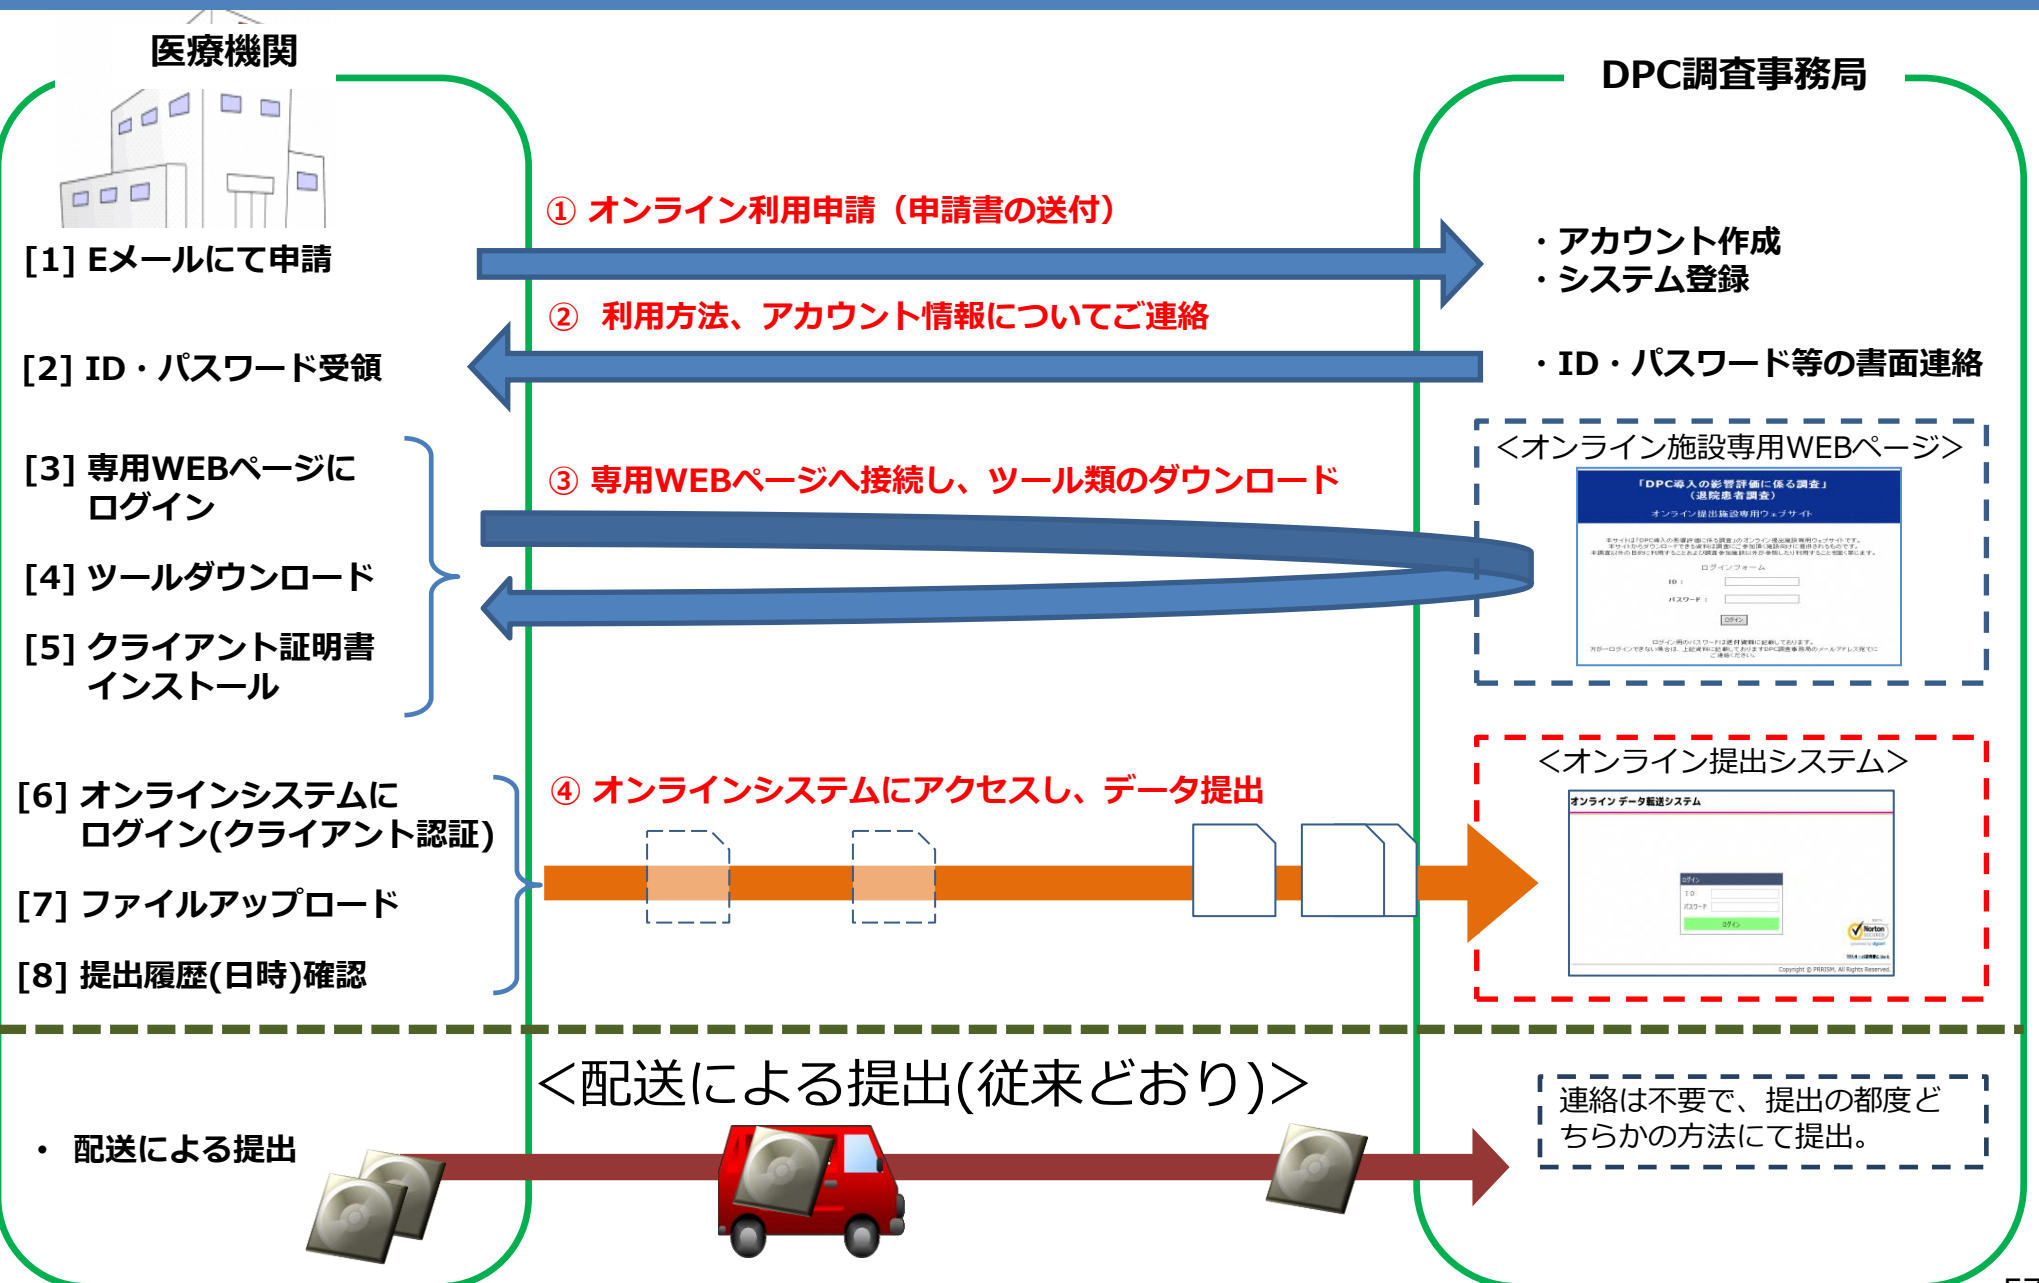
医療機関

DPC調査事務局

① オンライン利用申請（申請書の送付）

[1] Eメールにて申請

・アカウント作成
・システム登録

② 利用方法、アカウント情報についてご連絡

[2] ID・パスワード受領

・ID・パスワード等の書面連絡

[3] 専用WEBページにログイン

[4] ツールダウンロード

[5] クライアント証明書インストール

③ 専用WEBページへ接続し、ツール類のダウンロード

<オンライン施設専用WEBページ>

「DPC導入の影響評価に係る調査」（退院患者調査）
オンライン提出施設専用ウェブサイト

ログインフォーム
ID：
パスワード：
ログイン

[6] オンラインシステムにログイン(クライアント認証)

[7] ファイルアップロード

[8] 提出履歴(日時)確認

④ オンラインシステムにアクセスし、データ提出

<オンライン提出システム>

オンライン データ転送システム
ログイン
ID
パスワード
ログイン
Norton
Copyright © PRRISM, All Rights Reserved.

<配送による提出(従来どおり)>

• 配送による提出

連絡は不要で、提出の都度どちらかの方法にて提出。